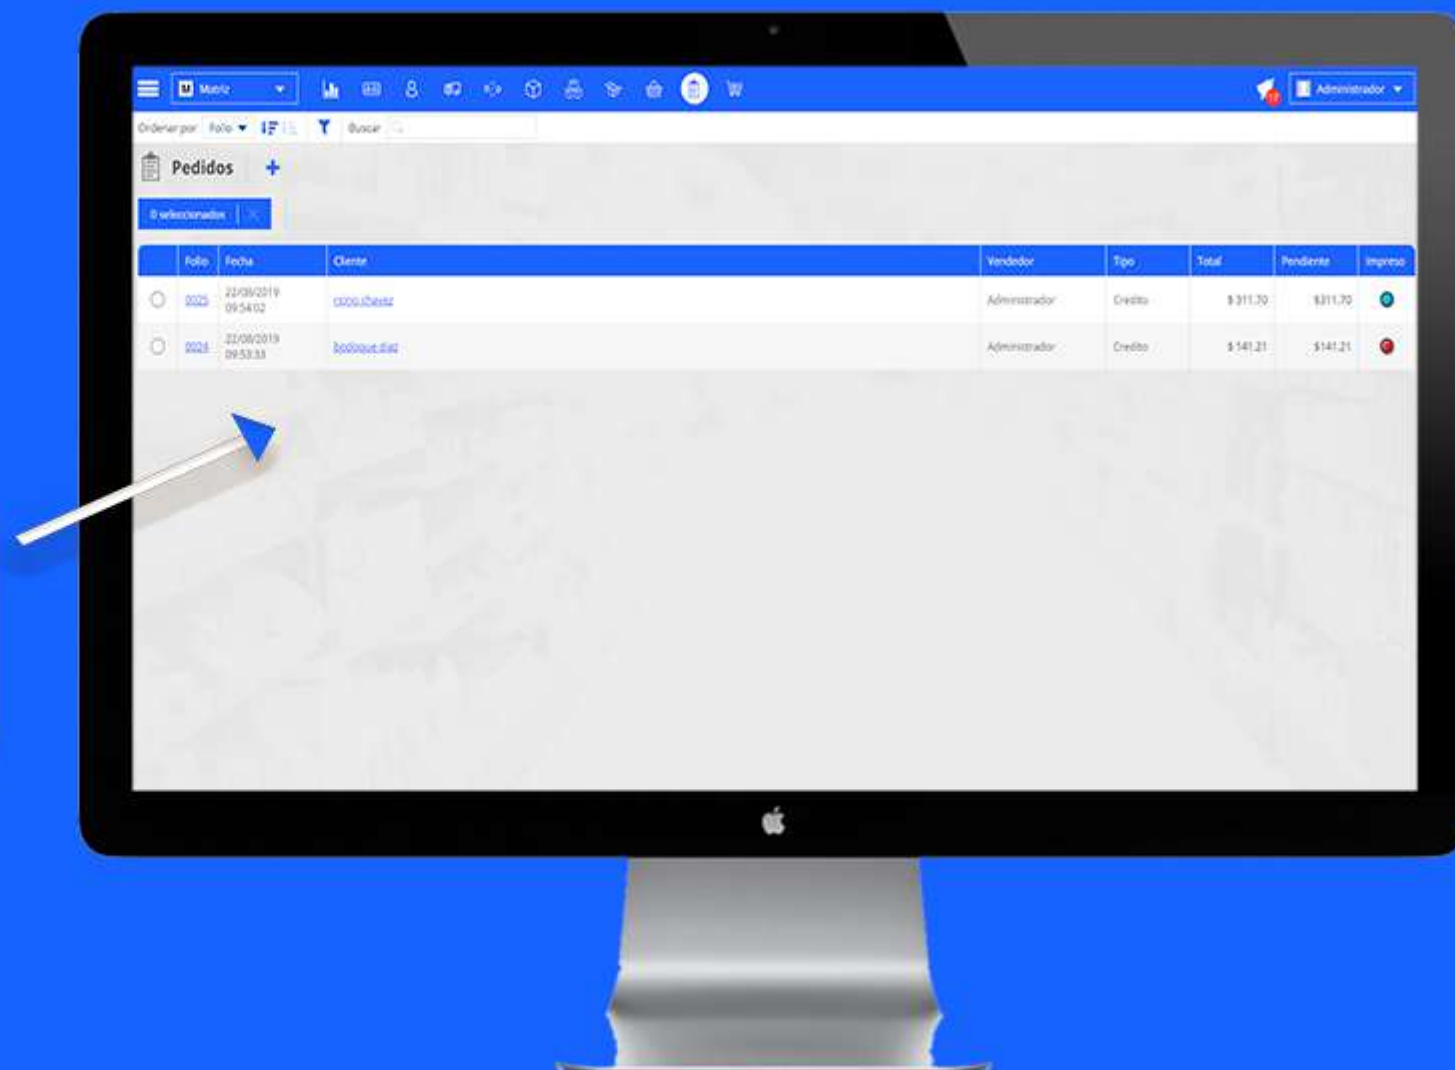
Matriz

Administrador

Ordenar por Folio Buscar

Pedidos +

0 seleccionados

| | Folio | Fecha | Cliente | Vendedor | Tipo | Total | Pendiente | Impreso |
|---|---|---|---|---|---|---|---|---|
| | 0025 | 22/08/2019 09:54:02 | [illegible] | Administrador | Credito | $ 311.70 | $311.70 | |
| | 0024 | 22/08/2019 09:53:33 | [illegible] | Administrador | Credito | $ 141.21 | $141.21 | |